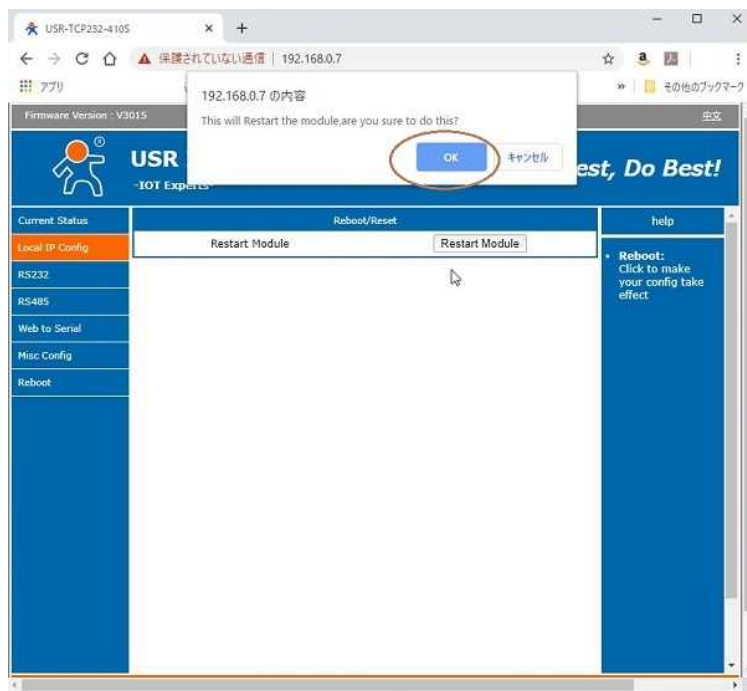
USR-TCP232-410S

保護されていない通信 | 192.168.0.7

アプリ

その他のブックマーク

Firmware Version : V3015

中文

192.168.0.7 の内容

This will Restart the module,are you sure to do this?

OK

キャンセル

USR

-IOT Experts-

est, Do Best!

Current Status

Local IP Config

RS232

RS485

Web to Serial

Misc Config

Reboot

Reboot/Reset

Restart Module

Restart Module

help

Reboot:
Click to make your config take effect